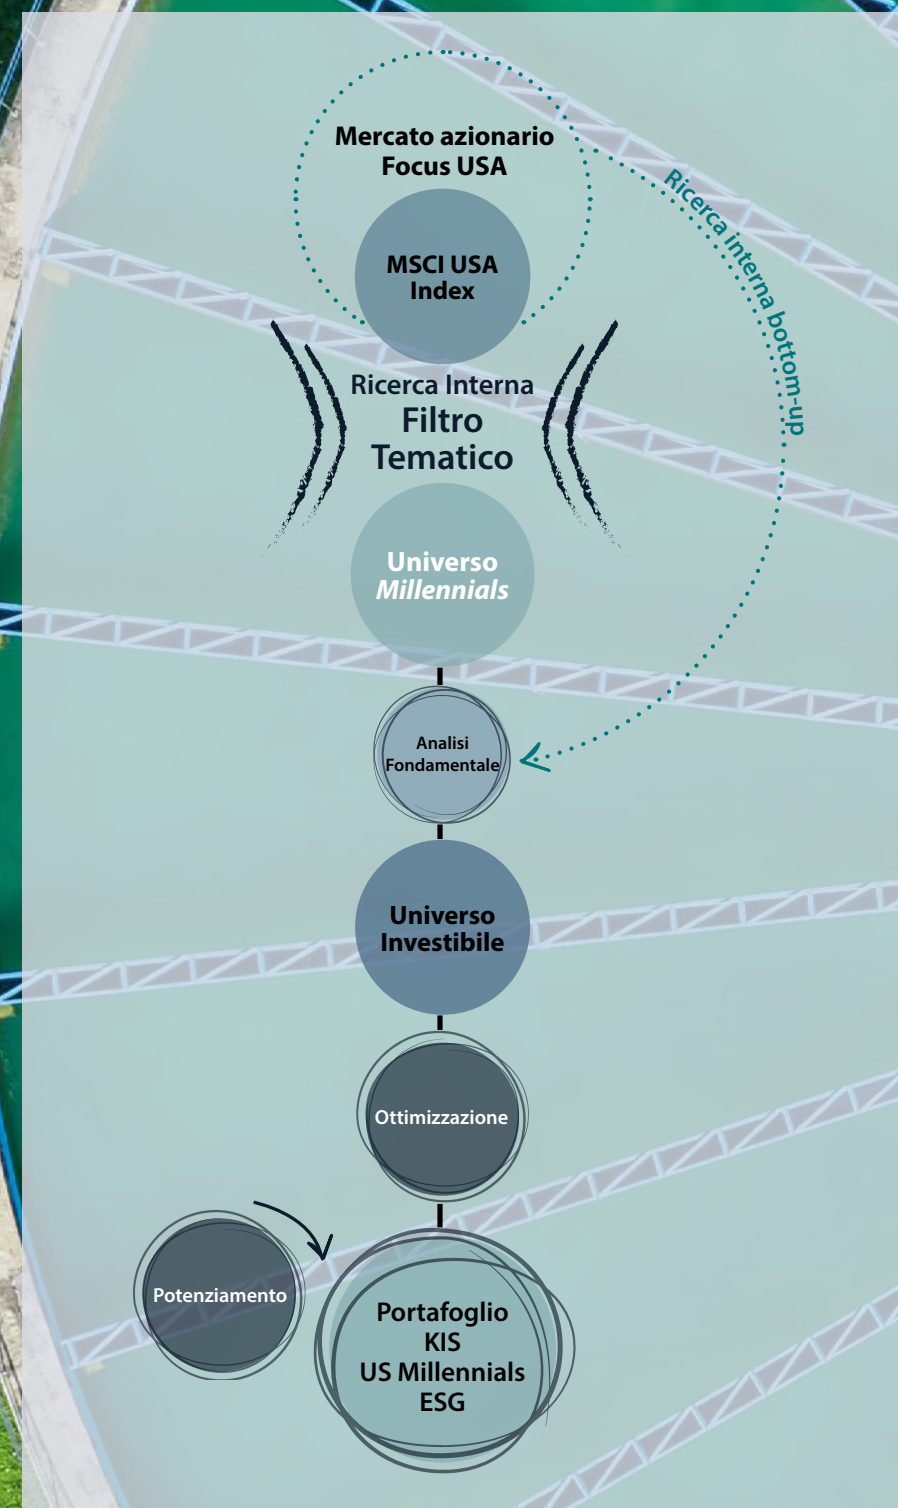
Mercato azionario
Focus USA

MSCI USA
Index

Ricerca interna bottom-up

Ricerca Interna
Filtro
Tematico

Universo
*Millennials*

Analisi
Fondamentale

Universo
Investibile

Ottimizzazione

Potenziamento

Portafoglio
KIS
US Millennials
ESG